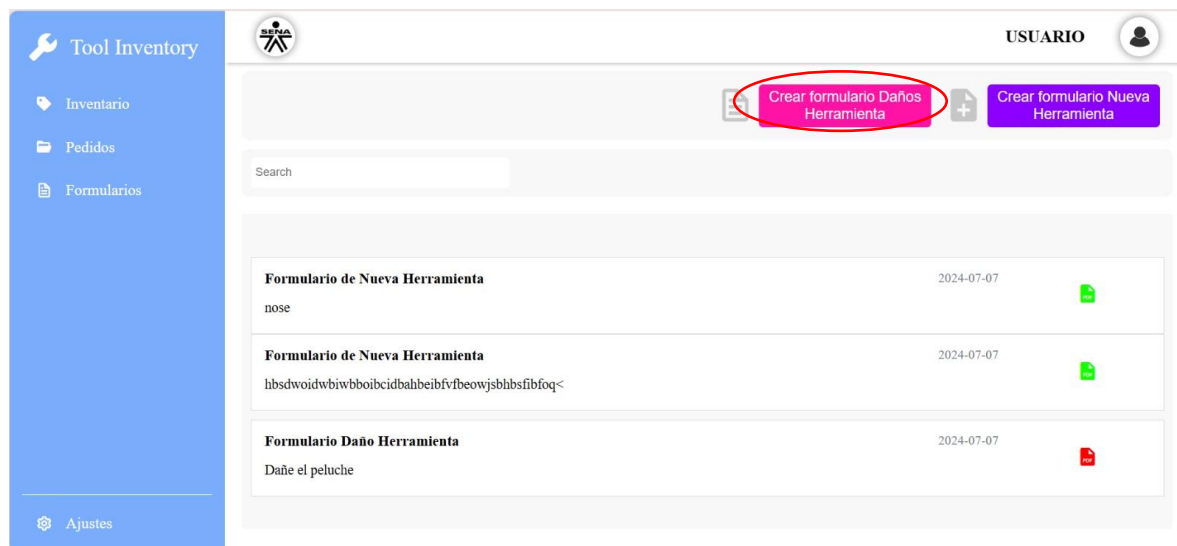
Tool Inventory

Inventario

Pedidos

Formularios

Ajustes

SENA

USUARIO

Crear formulario Daños Herramienta

Crear formulario Nueva Herramienta

Search

Formulario de Nueva Herramienta
2024-07-07
nose

Formulario de Nueva Herramienta
2024-07-07
hbsdwoidwbiwbboibcidbahbeibfvfbeowjsbhbsfibfoq<

Formulario Daño Herramienta
2024-07-07
Dañe el peluche